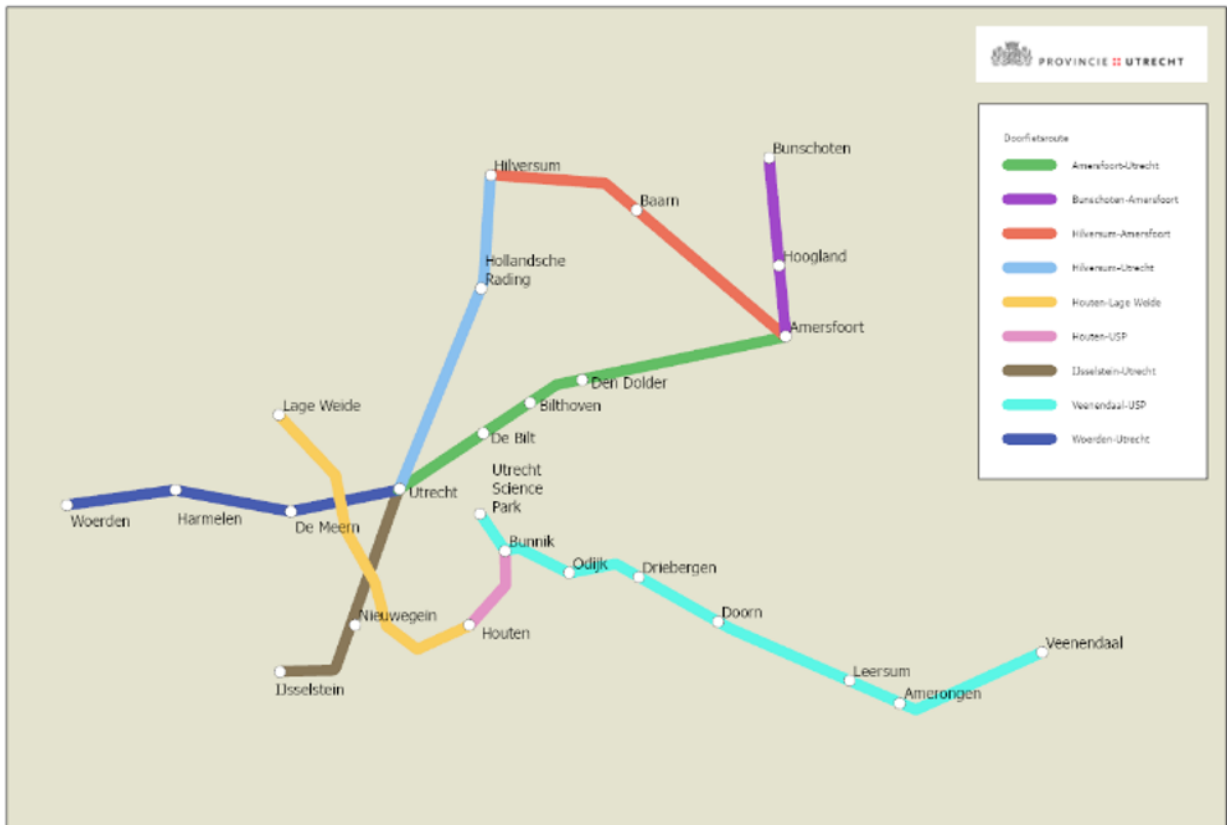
PROVINCIE UTRECHT

Doorfietsroute
Amersfoort-Utrecht
Bunschoten-Amersfoort
Hilversum-Amersfoort
Hilversum-Utrecht
Houten-Lage Weide
Houten-USP
IJsselstein-Utrecht
Veenendaal-USP
Woerden-Utrecht

Hilversum
Baarn
Bunschoten
Hoogland
Hollandsche Rading
Amersfoort
Den Dolder
Bilthoven
De Bilt
Lage Weide
Utrecht Science Park
Utrecht
Woerden
Harmelen
De Meern
Bunnik
Odijk
Driebergen
Doorn
Nieuwegein
Houten
IJsselstein
Leersum
Amerongen
Veenendaal